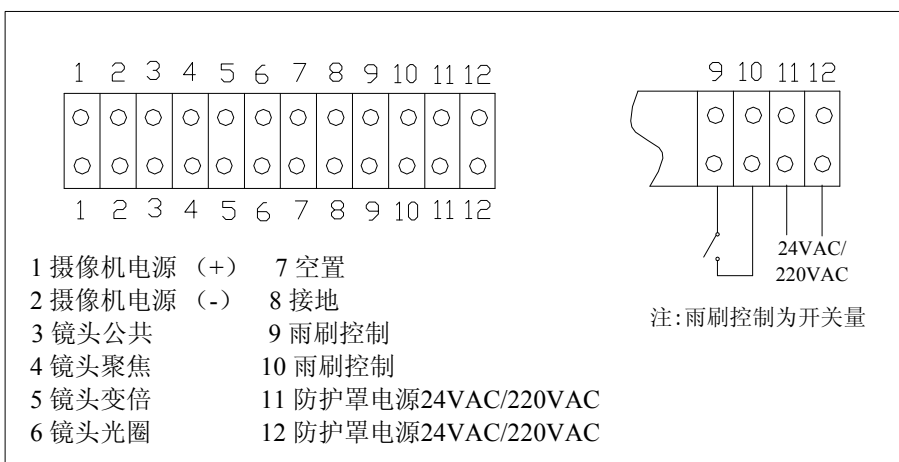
1 2 3 4 5 6 7 8 9 10 11 12

1 2 3 4 5 6 7 8 9 10 11 12

9 10 11 12

24VAC/
220VAC

1 摄像机电源 （+）
2 摄像机电源 （-）
3 镜头公共
4 镜头聚焦
5 镜头变倍
6 镜头光圈

7 空置
8 接地
9 雨刷控制
10 雨刷控制
11 防护罩电源24VAC/220VAC
12 防护罩电源24VAC/220VAC

注:雨刷控制为开关量